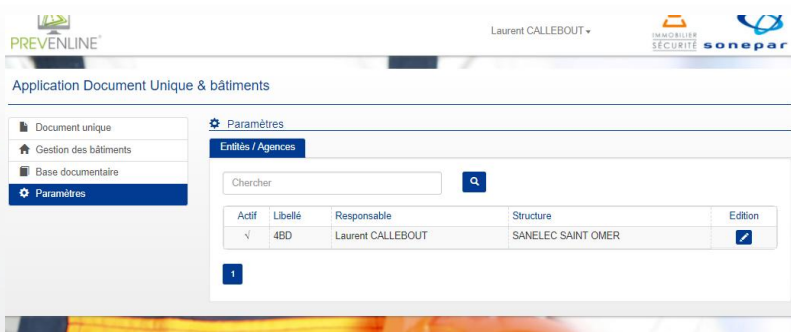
PREVENLINE

Laurent CALLEBOUT

IMMOBILIER SÉCURITÉ

sonepar

Application Document Unique & bâtiments

Document unique
Gestion des bâtiments
Base documentaire
Paramètres

Paramètres

Entités / Agences

Chercher

| Actif | Libellé | Responsable | Structure | Edition |
|---|---|---|---|---|
| √ | 4BD | Laurent CALLEBOUT | SANELEC SAINT OMER | |

1